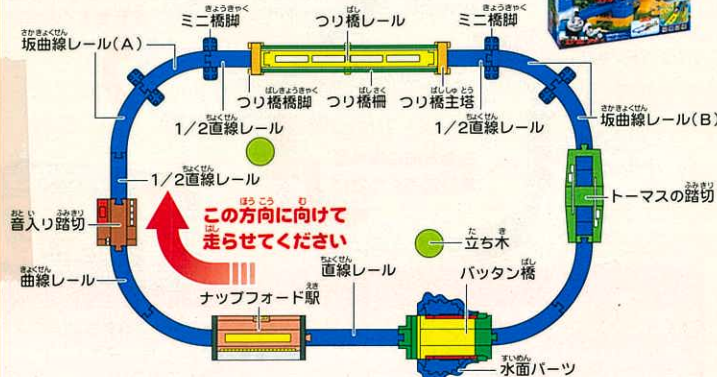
ミニ橋脚
つり橋レール
ミニ橋脚
坂曲線レール（A）
つり橋橋脚
つり橋柵
つり橋主塔
1／2直線レール
1／2直線レール
坂曲線レール（B）
1／2直線レール
トーマスの踏切
この方向に向けて走らせてください
音入り踏切
立ち木
曲線レール
直線レール
バッタン橋
ナップフォード駅
水面パーツ